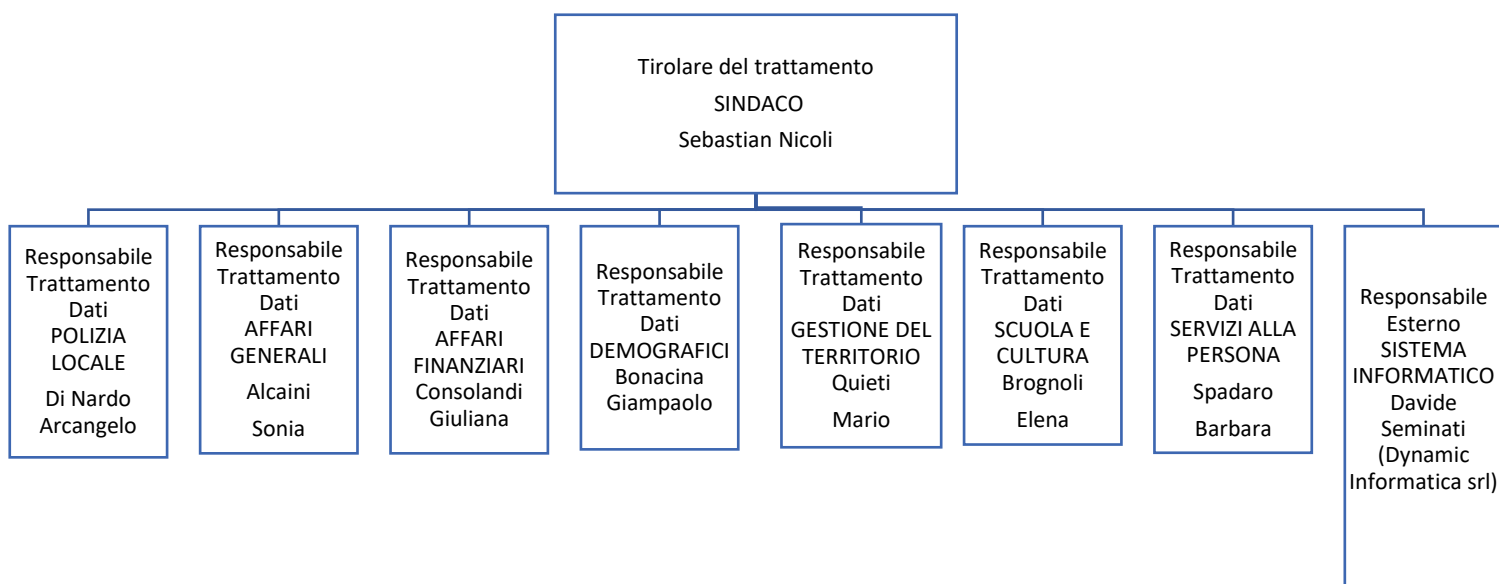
Tirolare del trattamento
SINDACO
Sebastian Nicoli

Responsabile Trattamento Dati POLIZIA LOCALE
Di Nardo Arcangelo

Responsabile Trattamento Dati AFFARI GENERALI
Alcaini
Sonia

Responsabile Trattamento Dati AFFARI FINANZIARI
Consolandi Giuliana

Responsabile Trattamento Dati DEMOGRAFICI
Bonacina Giampaolo

Responsabile Trattamento Dati GESTIONE DEL TERRITORIO
Quieti
Mario

Responsabile Trattamento Dati SCUOLA E CULTURA
Brognoli
Elena

Responsabile Trattamento Dati SERVIZI ALLA PERSONA
Spadaro
Barbara

Responsabile Esterno SISTEMA INFORMATICO
Davide Seminati (Dynamic Informatica srl)